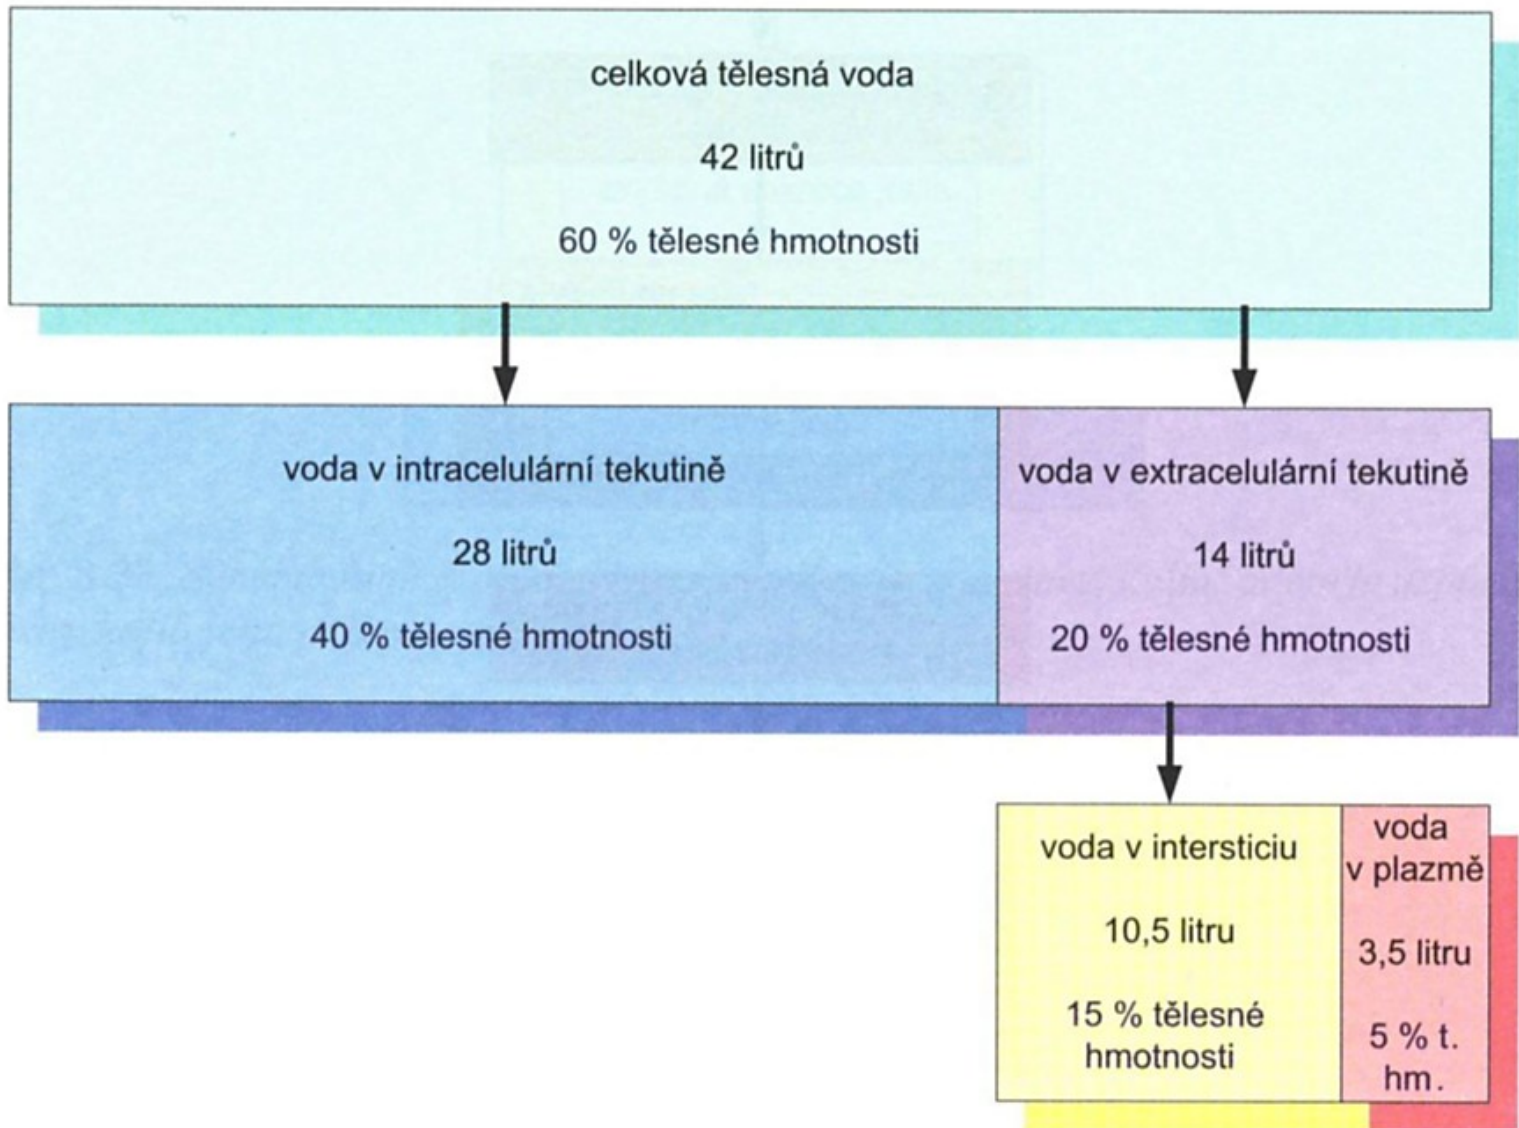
celková tělesná voda

42 litrů

60 % tělesné hmotnosti

voda v intracelulární tekutině

28 litrů

40 % tělesné hmotnosti

voda v extracelulární tekutině

14 litrů

20 % tělesné hmotnosti

voda v intersticiu

10,5 litru

15 % tělesné hmotnosti

voda v plazmě

3,5 litru

5 % t. hm.